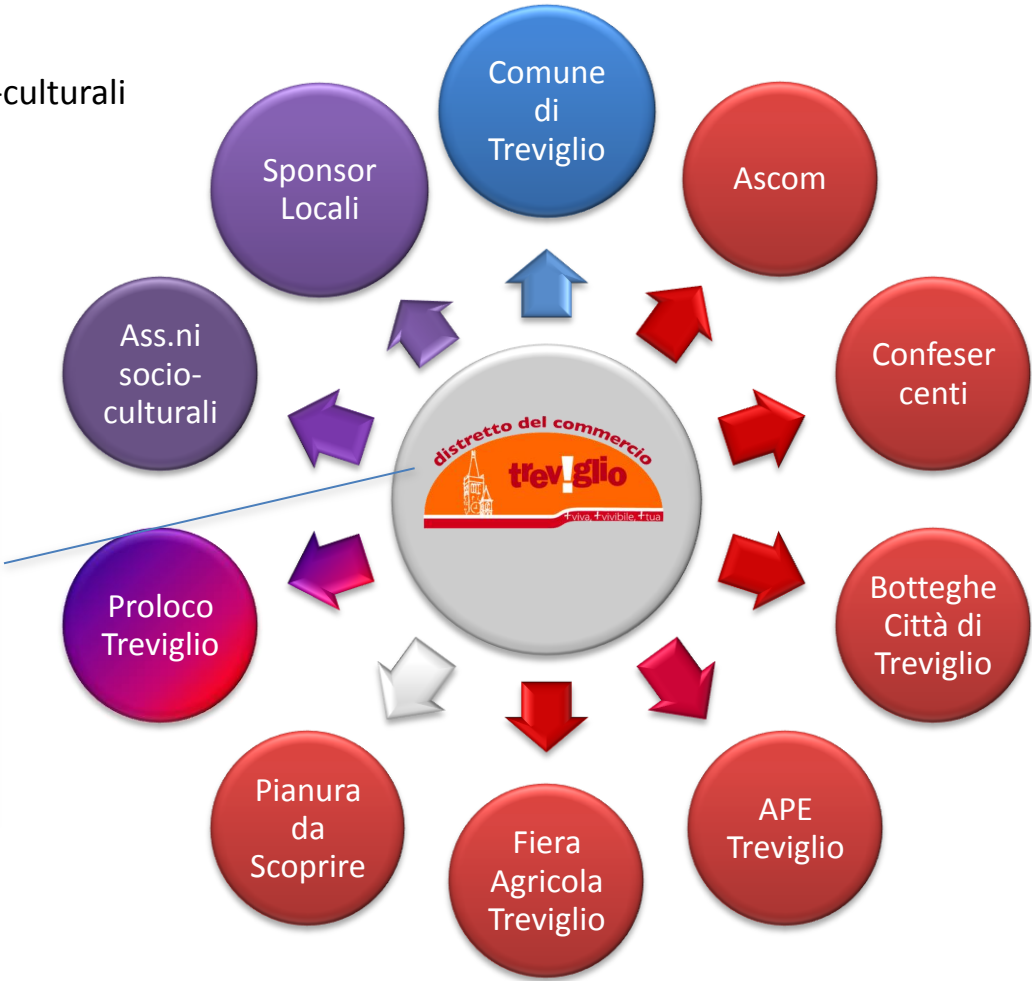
-culturali

Comune di Treviglio

Ascom

Confeser centi

Botteghe Città di Treviglio

APE Treviglio

Fiera Agricola Treviglio

Pianura da Scoprire

Proloco Treviglio

Ass.ni socio-culturali

Sponsor Locali

distretto del commercio
trev!glio
+viva, +vivibile, +tua